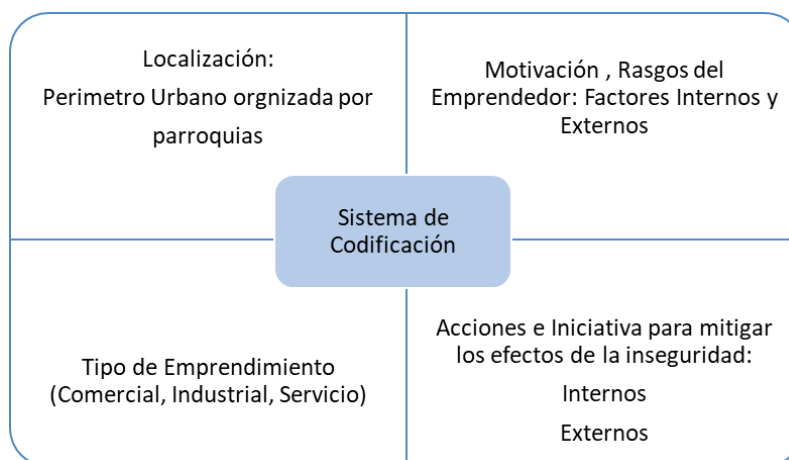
Localización:
Perimetro Urbano orgnizada por parroquias

Motivación , Rasgos del Emprendedor: Factores Internos y Externos

Sistema de Codificación

Tipo de Emprendimiento (Comercial, Industrial, Servicio)

Acciones e Iniciativa para mitigar los efectos de la inseguridad:
Internos
Externos